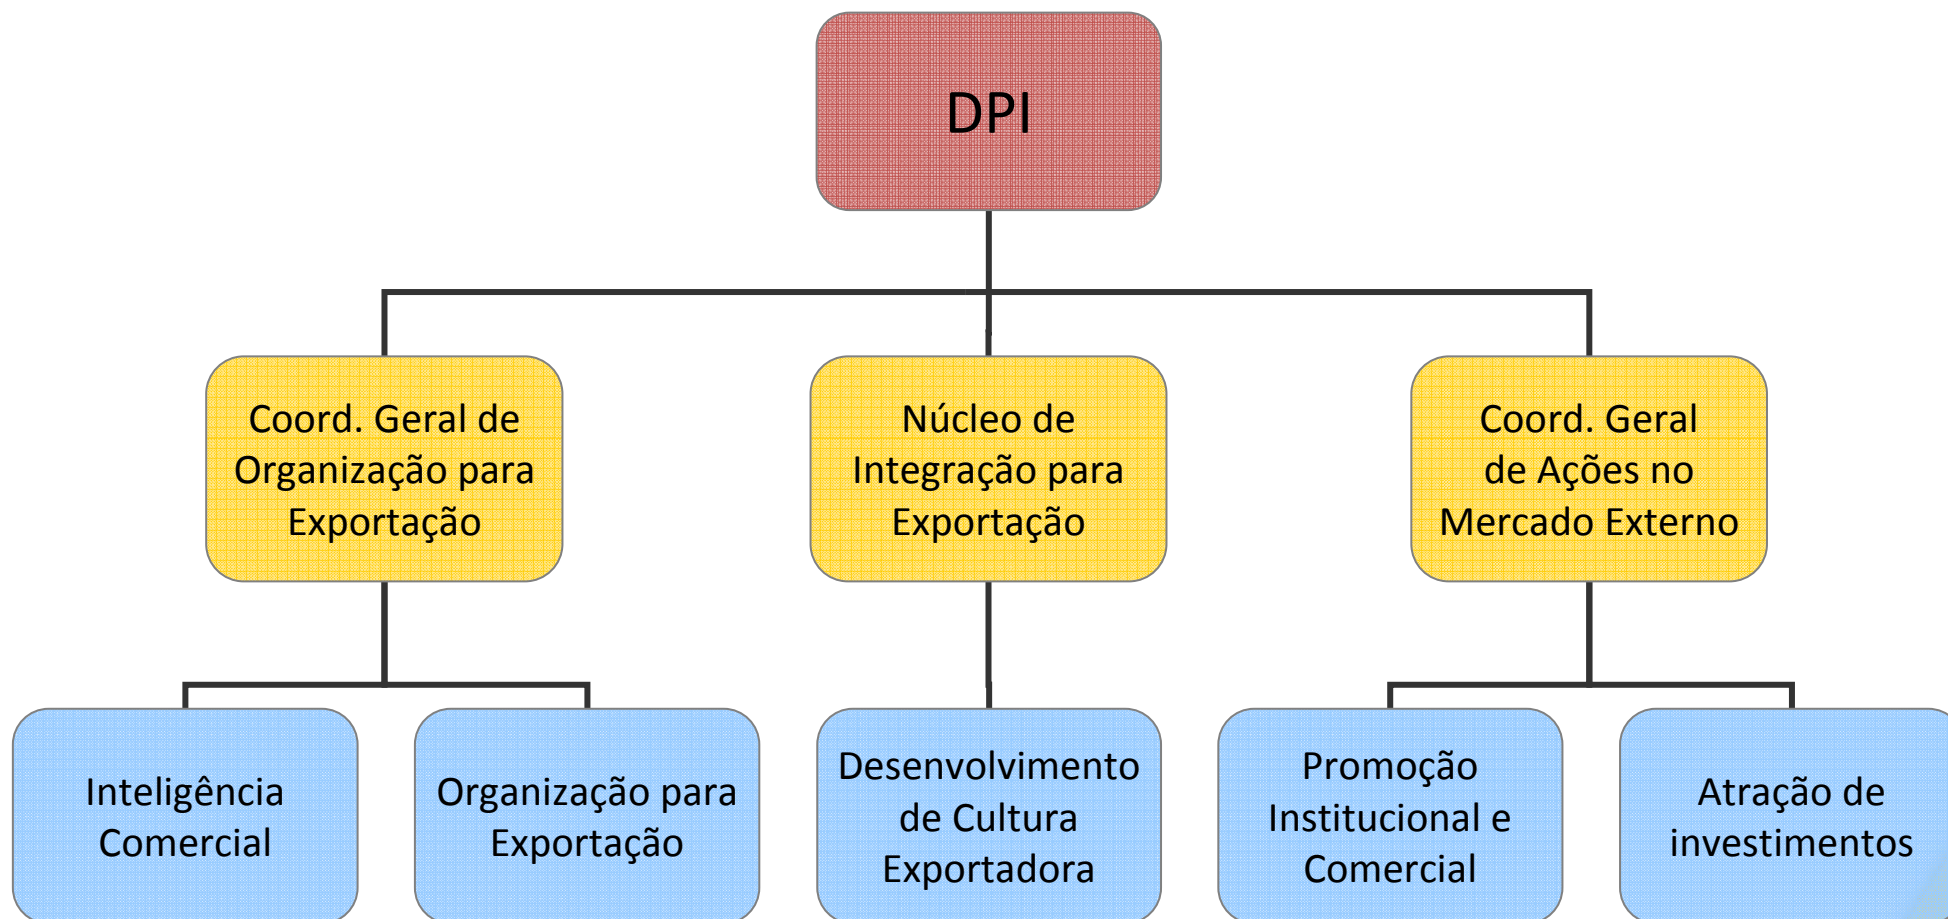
DPI

Coord. Geral de Organização para Exportação

Núcleo de Integração para Exportação

Coord. Geral de Ações no Mercado Externo

Inteligência Comercial

Organização para Exportação

Desenvolvimento de Cultura Exportadora

Promoção Institucional e Comercial

Atração de investimentos